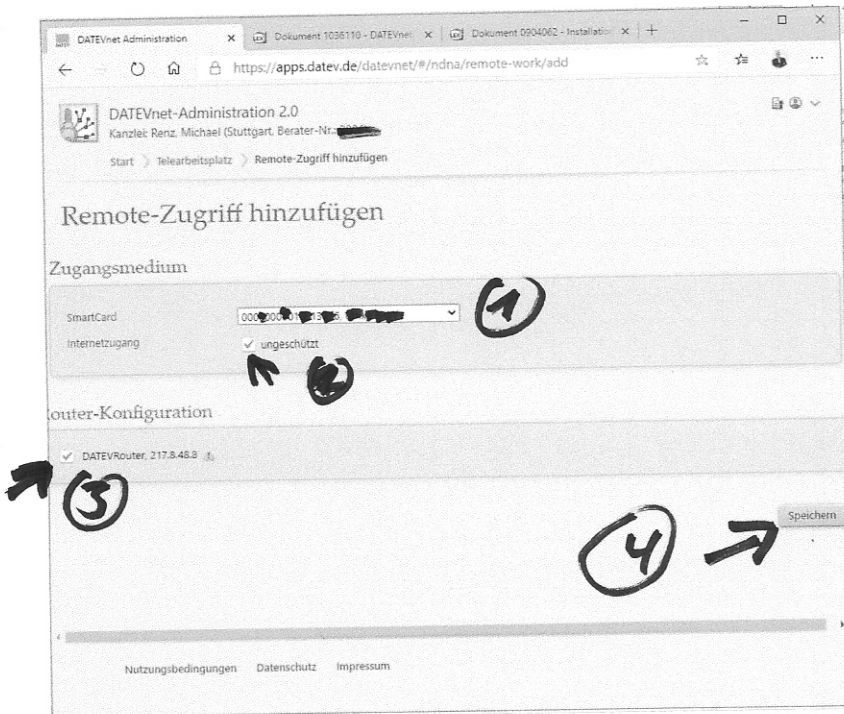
DATEVnet Administration × Dokument 1036110 - DATEVnet × Dokument 0904062 - Installatio × +

https://apps.datev.de/datevnet/#/ndna/remote-work/add

DATEVnet-Administration 2.0
Kanzlei: Renz, Michael (Stuttgart, Berater-Nr.: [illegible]

Start 〉 Telearbeitsplatz 〉 Remote-Zugriff hinzufügen

Remote-Zugriff hinzufügen

Zugangsmedium

1

SmartCard 000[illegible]

Internetzugang ✓ ungeschützt

2

Router-Konfiguration

✓ DATEVRouter, 217.8.48.8

3

4

Speichern

Nutzungsbedingungen Datenschutz Impressum